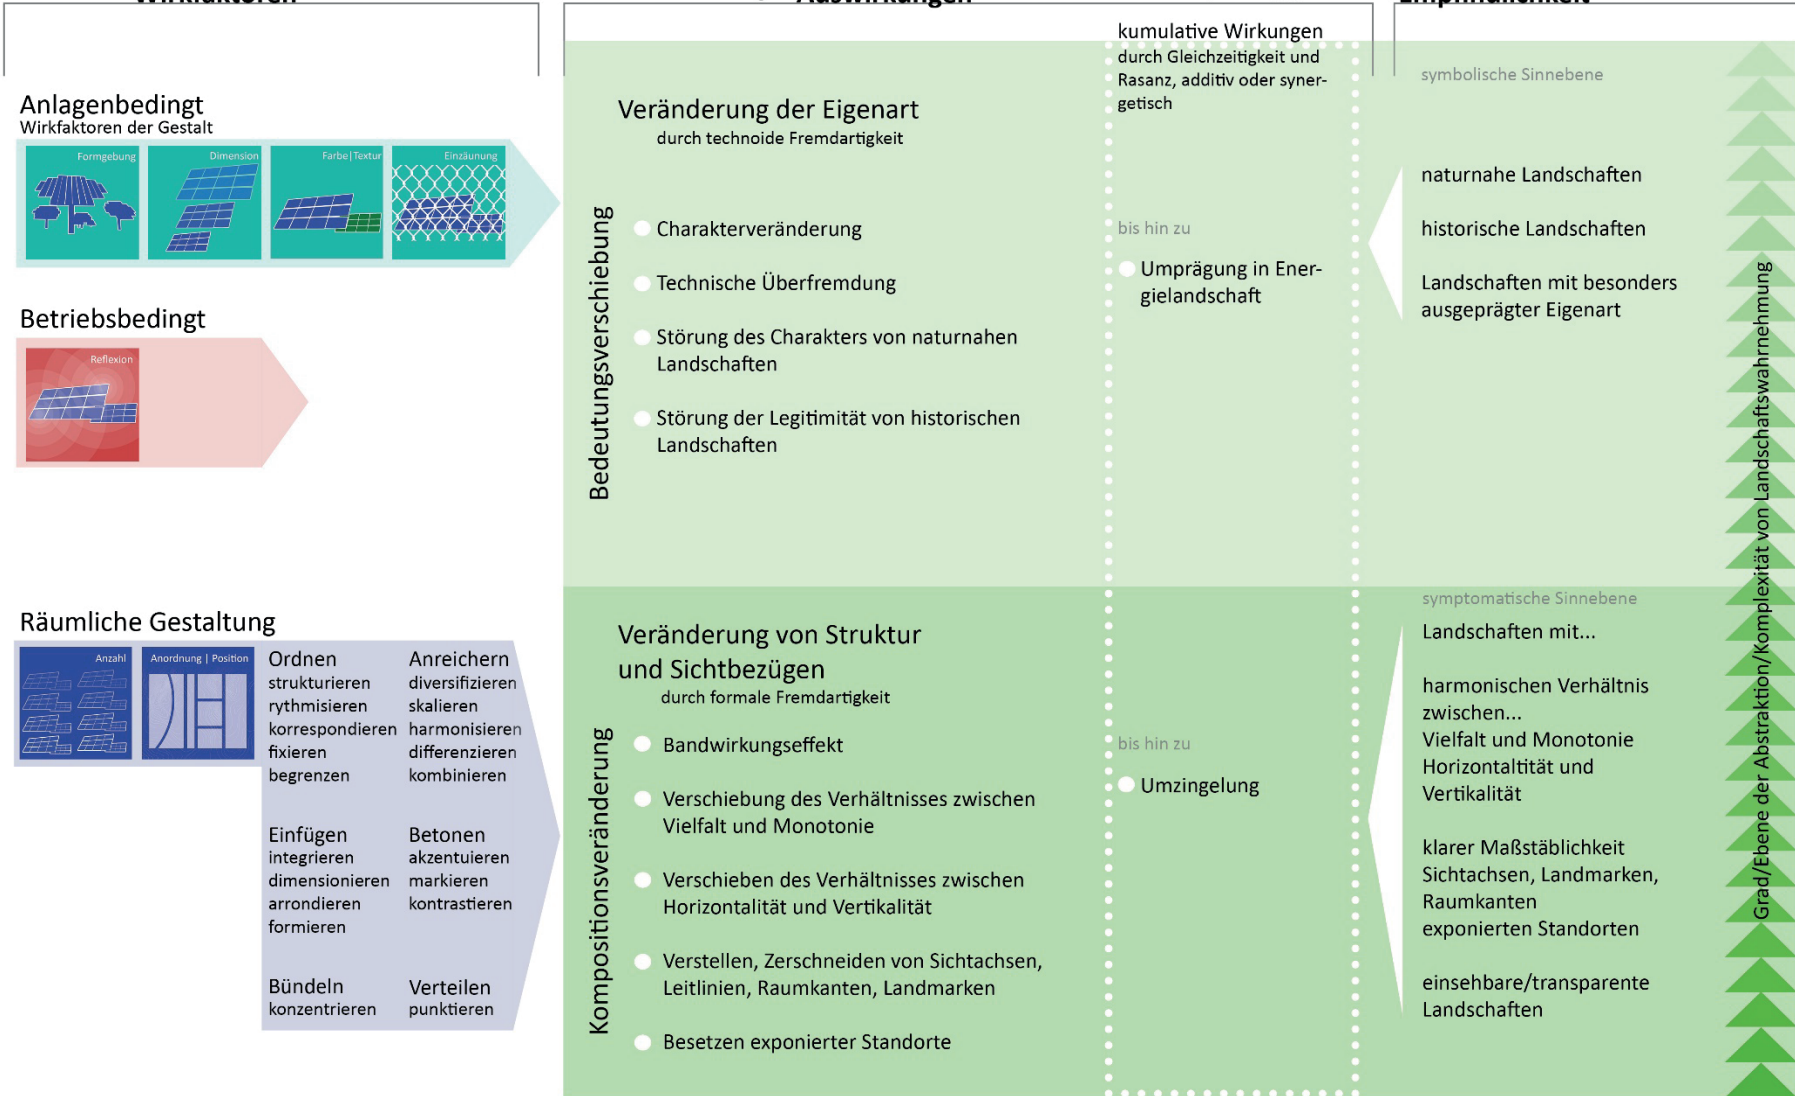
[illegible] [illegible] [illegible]

Anlagenbedingt
Wirkfaktoren der Gestalt

Formgebung Dimension Farbe | Textur Einzäunung

Betriebsbedingt

Reflexion

Räumliche Gestaltung

Anzahl Anordnung | Position

Ordnen
strukturieren
rythmisieren
korrespondieren
fixieren
begrenzen

Anreichern
diversifizieren
skalieren
harmonisieren
differenzieren
kombinieren

Einfügen
integrieren
dimensionieren
arrondieren
formieren

Betonen
akzentuieren
markieren
kontrastieren

Bündeln
konzentrieren

Verteilen
punktieren

Bedeutungsverschiebung

Veränderung der Eigenart
durch technoide Fremdartigkeit

Charakterveränderung

Technische Überfremdung

Störung des Charakters von naturnahen Landschaften

Störung der Legitimität von historischen Landschaften

kumulative Wirkungen durch Gleichzeitigkeit und Rasanz, additiv oder synergetisch

bis hin zu

Umprägung in Energielandschaft

symbolische Sinnebene

naturnahe Landschaften

historische Landschaften

Landschaften mit besonders ausgeprägter Eigenart

Kompositionsveränderung

Veränderung von Struktur und Sichtbezügen
durch formale Fremdartigkeit

Bandwirkungseffekt

Verschiebung des Verhältnisses zwischen Vielfalt und Monotonie

Verschieben des Verhältnisses zwischen Horizontalität und Vertikalität

Verstellen, Zerschneiden von Sichtachsen, Leitlinien, Raumkanten, Landmarken

Besetzen exponierter Standorte

bis hin zu

Umzingelung

symptomatische Sinnebene

Landschaften mit...

harmonischen Verhältnis zwischen...
Vielfalt und Monotonie
Horizontaltität und Vertikalität

klarer Maßstäblichkeit
Sichtachsen, Landmarken, Raumkanten
exponierten Standorten

einsehbare/transparente Landschaften

Grad/Ebene der Abstraktion/Komplexität von Landschaftswahrnehmung